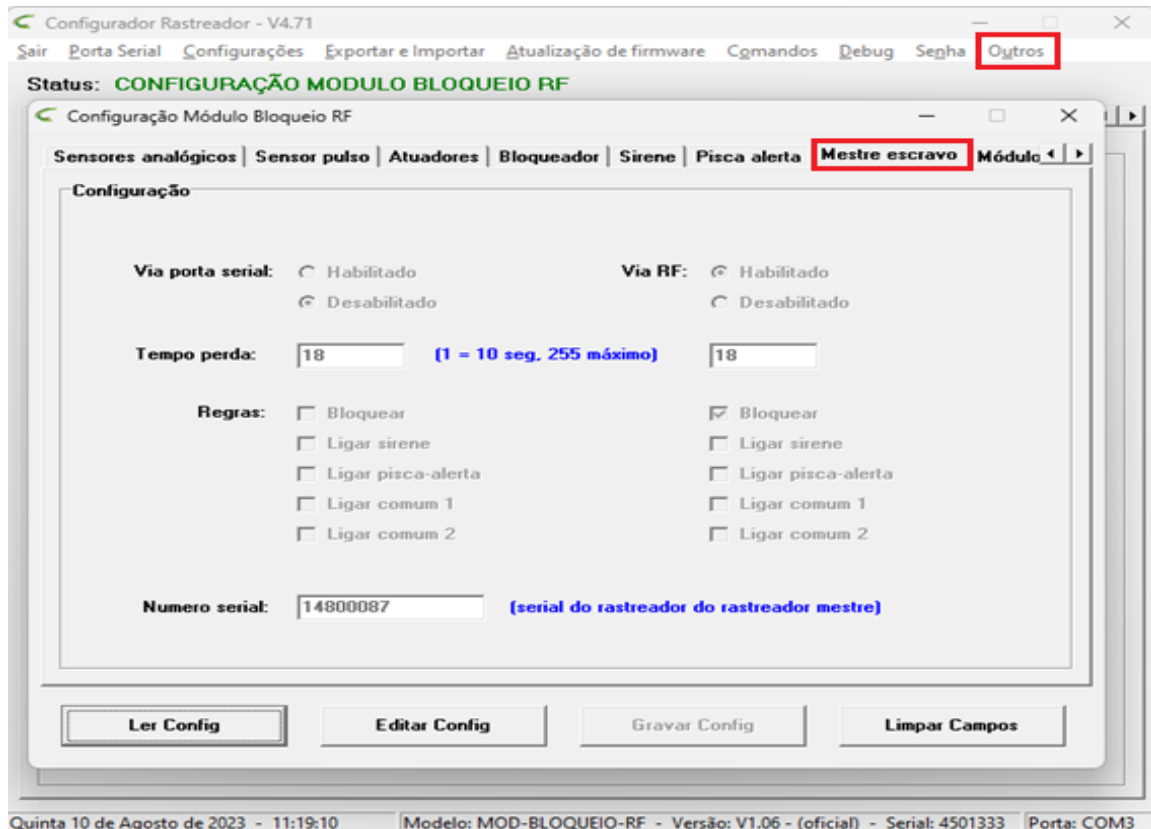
Configurador Rastreador - V4.71

Sair Porta Serial Configurações Exportar e Importar Atualização de firmware Comandos Debug Senha Outros

Status: CONFIGURAÇÃO MODULO BLOQUEIO RF

Configuração Módulo Bloqueio RF

Sensores analógicos | Sensor pulso | Atuadores | Bloqueador | Sirene | Pisca alerta | Mestre escravo | Módulo

Configuração

Via porta serial: Habilitado Desabilitado

Via RF: Habilitado Desabilitado

Tempo perda: 18 (1 = 10 seg, 255 máximo) 18

Regras: Bloquear Ligar sirene Ligar pisca-alerta Ligar comum 1 Ligar comum 2

Bloquear Ligar sirene Ligar pisca-alerta Ligar comum 1 Ligar comum 2

Numero serial: 14800087 (serial do rastreador do rastreador mestre)

Ler Config Editar Config Gravar Config Limpar Campos

Quinta 10 de Agosto de 2023 - 11:19:10 | Modelo: MOD-BLOQUEIO-RF - Versão: V1.06 - (oficial) - Serial: 4501333 | Porta: COM3